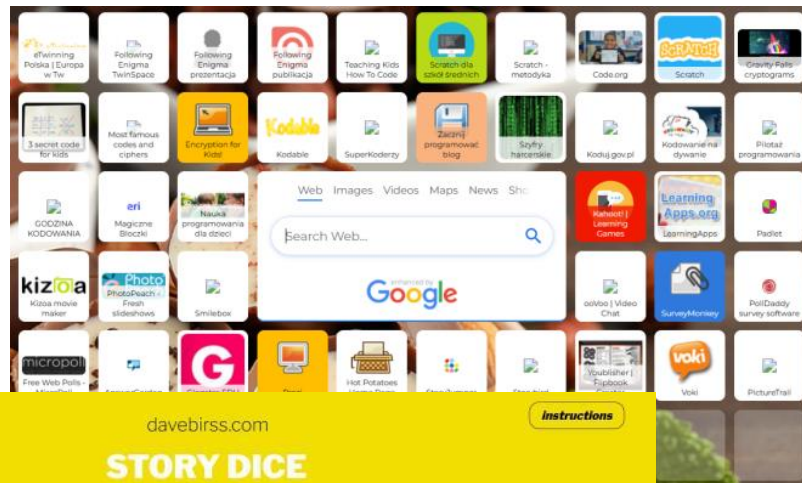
eTwinning Polska | Europa w Tw

Following Enigma TwinSpace

Following Enigma prezentacja

Following Enigma publikacja

Teaching Kids How To Code

Scratch dla szkół średnich

Scratch - metodyka

Code.org

SCRATCH

Scratch

Gravity Falls cryptograms

3 secret code for kids

Most famous codes and ciphers

Encryption for Kids!

Kodable

Kodable

SuperKoderzy

Zacznij programować blog

Szyfry harcerskie

Koduj gov.pl

Kodowanie na dywanie

Pilotaż programowania

Web Images Videos Maps News Sho

Search Web...

enhanced by Google

GODZINA KODOWANIA

eri

Magiczne Bloczki

Nauka programowania dla dzieci

Kahoot! | Learning Games

LearningApps.org

LearningApps

Padlet

kizoa

Kizoa movie maker

Photo

PhotoPeach - Fresh slideshows

Smilebox

ooVoo | Video Chat

SurveyMonkey

PollDaddy survey software

micropoll

Free Web Polls - MicroPoll

G

Hot Potatoes

Youblisher | Flipbook

voki

Voki

PictureTrail

davebirss.com

instructions

STORY DICE